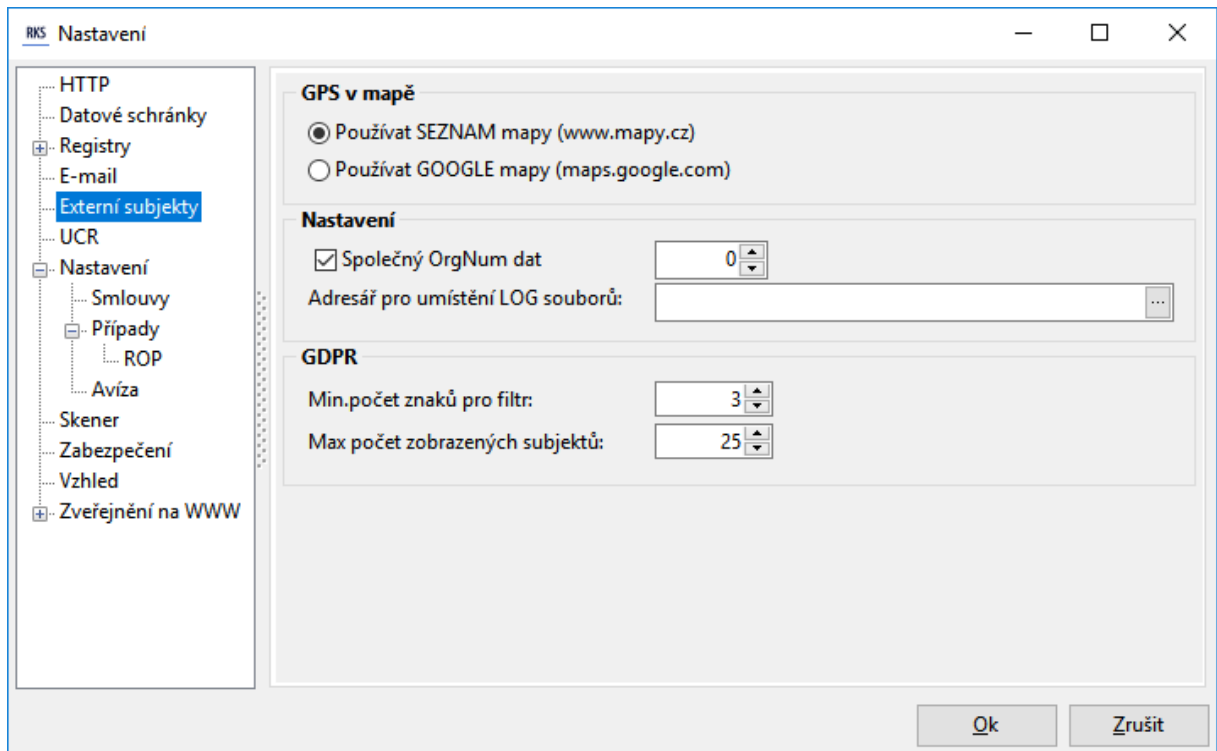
RKS Nastavení

HTTP
Datové schránky
Registry
E-mail
Externí subjekty
UCR
Nastavení
Smlouvy
Případy
ROP
Avíza
Skener
Zabezpečení
Vzhled
Zveřejnění na WWW

GPS v mapě
Používat SEZNAM mapy (www.mapy.cz)
Používat GOOGLE mapy (maps.google.com)

Nastavení
Společný OrgNum dat 0
Adresář pro umístění LOG souborů: ...

GDPR
Min.počet znaků pro filtr: 3
Max počet zobrazených subjektů: 25

Ok
Zrušit